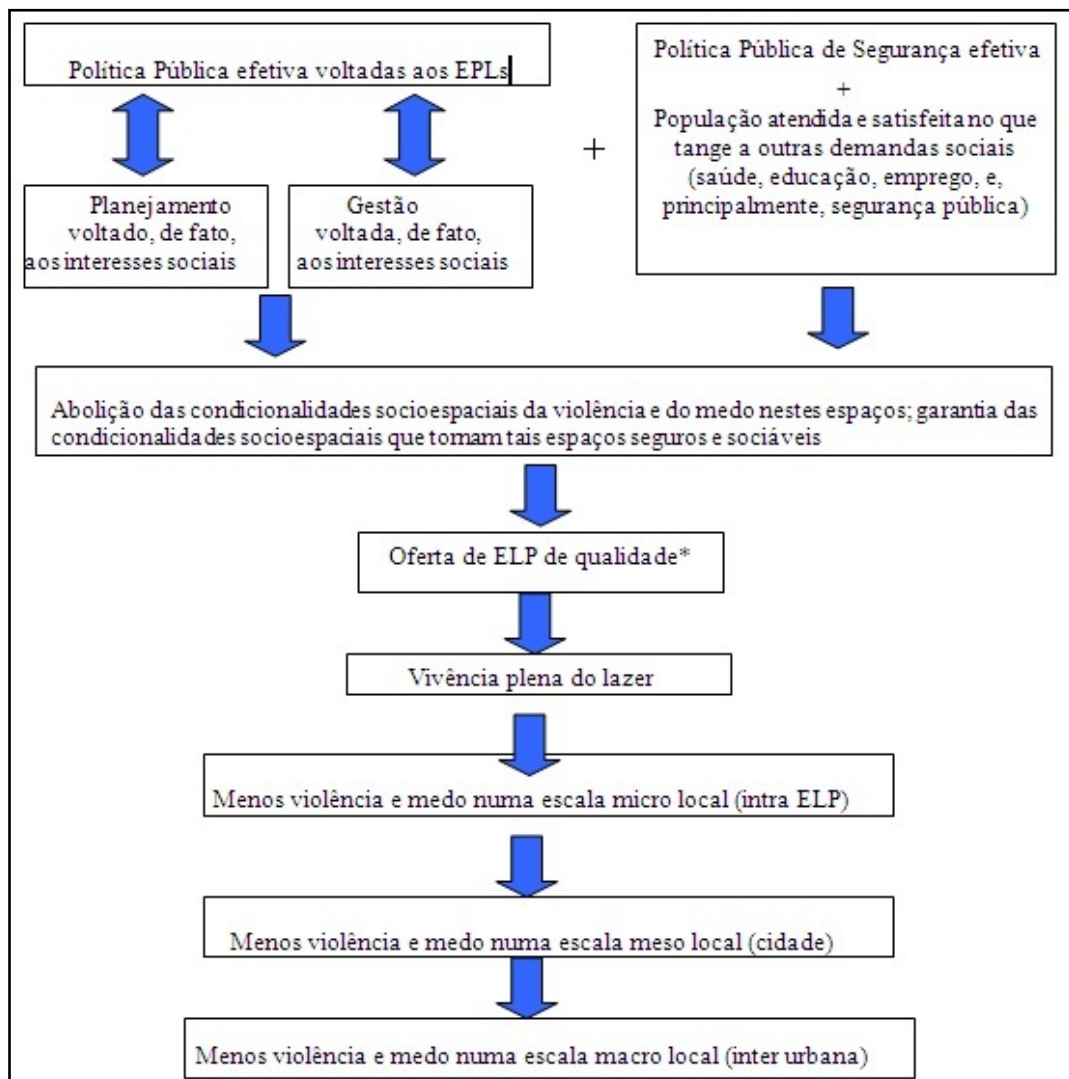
Política Pública efetiva voltadas aos EPLs

Planejamento voltado, de fato, aos interesses sociais

Gestão voltada, de fato, aos interesses sociais

+

Política Pública de Segurança efetiva
+
População atendida e satisfeita no que tange a outras demandas sociais (saúde, educação, emprego, e, principalmente, segurança pública)

Abolição das condicionalidades socioespaciais da violência e do medo nestes espaços; garantia das condicionalidades socioespaciais que tornam tais espaços seguros e sociáveis

Oferta de ELP de qualidade*

Vivência plena do lazer

Menos violência e medo numa escala micro local (intra ELP)

Menos violência e medo numa escala meso local (cidade)

Menos violência e medo numa escala macro local (inter urbana)